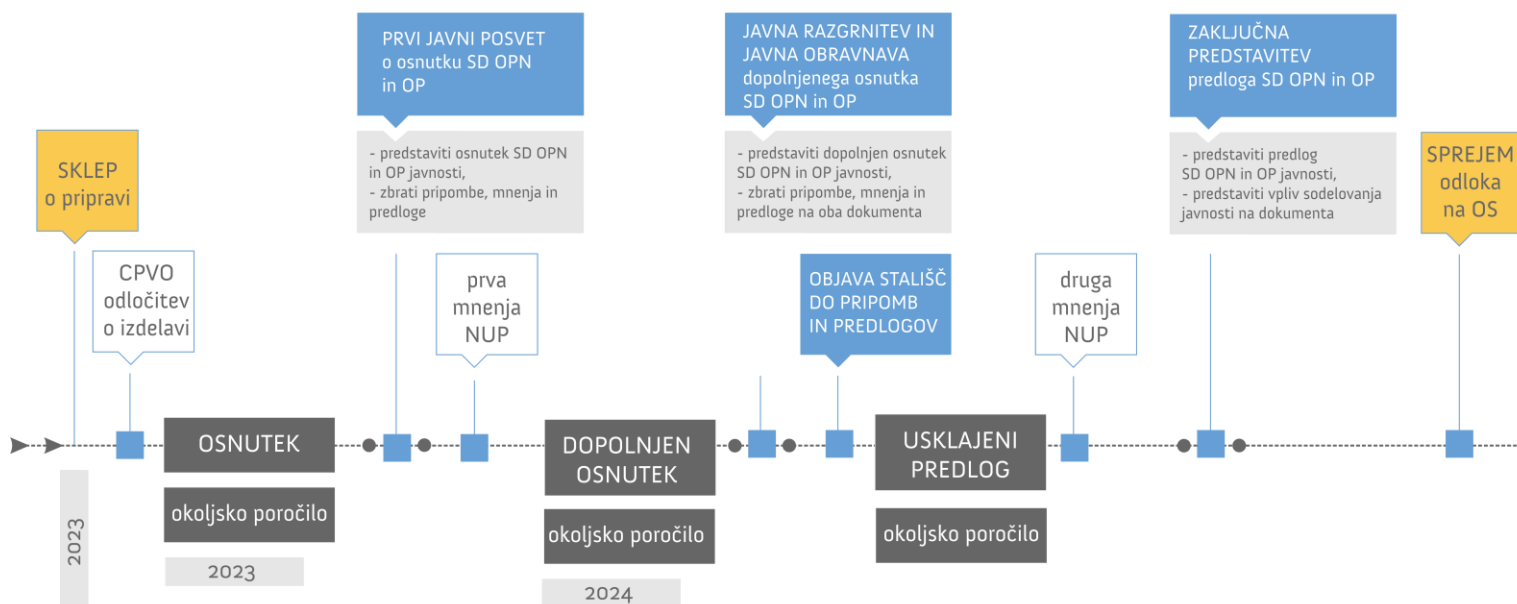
PRVI JAVNI POSVET o osnutku SD OPN in OP

- predstaviti osnutek SD OPN in OP javnosti,
- zbrati pripombe, mnenja in predloge

JAVNA RAZGRNITEV IN JAVNA OBRAVNAVA dopolnjenega osnutka SD OPN in OP

- predstaviti dopolnjen osnutek SD OPN in OP javnosti,
- zbrati pripombe, mnenja in predloge na oba dokumenta

ZAKLJUČNA PREDSTAVITEV predloga SD OPN in OP

- predstaviti predlog SD OPN in OP javnosti,
- predstaviti vpliv sodelovanja javnosti na dokumenta

SKLEP o pripravi

SPREJEM odloka na OS

CPVO odločitev o izdelavi

prva mnenja NUP

OBJAVA STALIŠČ DO PRIPOMB IN PREDLOGOV

druga mnenja NUP

2023

OSNUTEK

okoljsko poročilo

2023

DOPOLNJEN OSNUTEK

okoljsko poročilo

2024

USKLAJENI PREDLOG

okoljsko poročilo